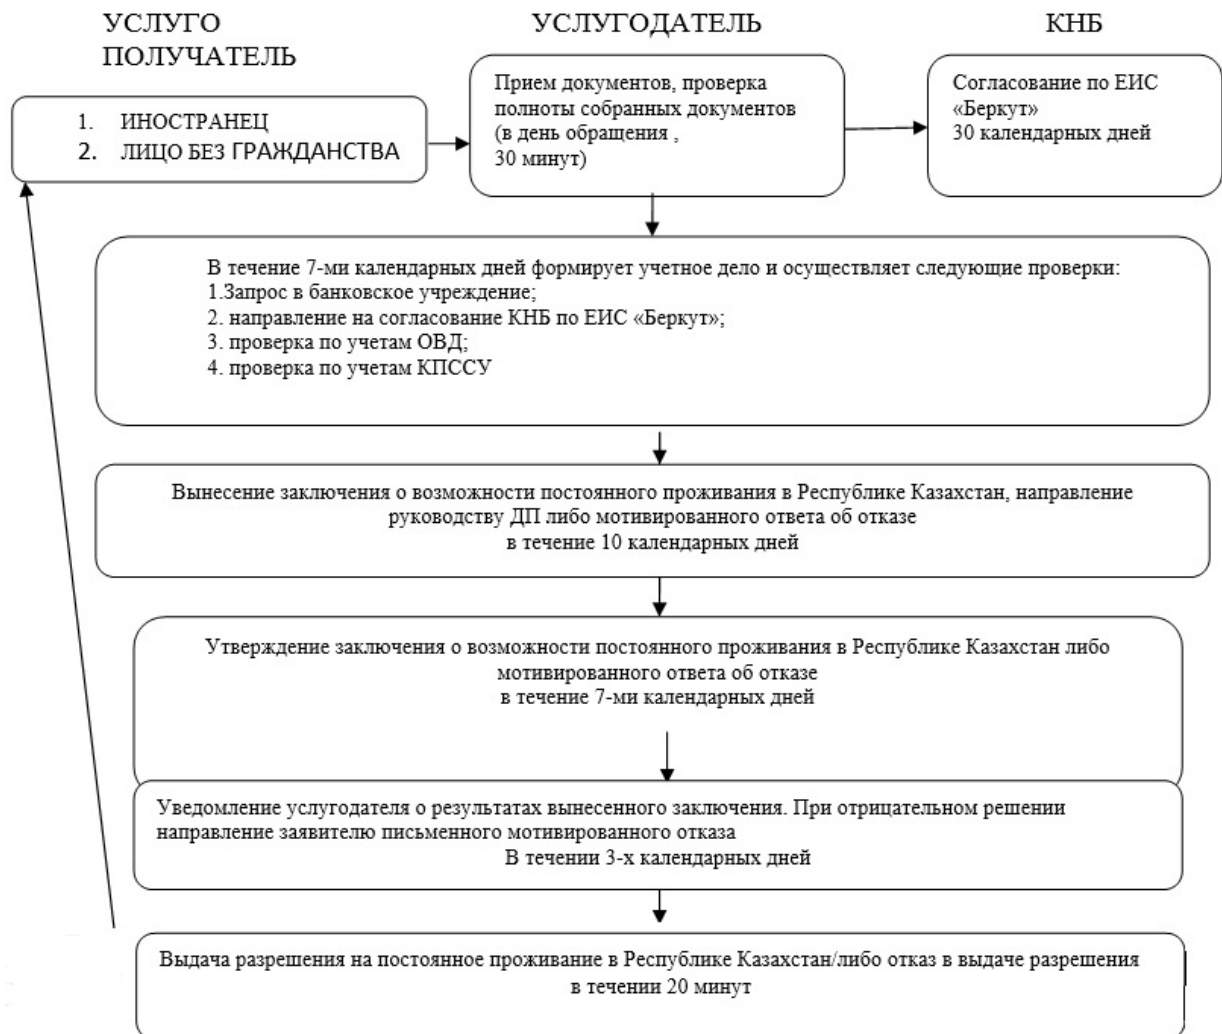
УСЛУГО ПОЛУЧАТЕЛЬ

УСЛУГОДАТЕЛЬ

КНБ

1. ИНОСТРАНЕЦ
2. ЛИЦО БЕЗ ГРАЖДАНСТВА

Прием документов, проверка полноты собранных документов (в день обращения , 30 минут)

Согласование по ЕИС «Беркут» 30 календарных дней

В течение 7-ми календарных дней формирует учетное дело и осуществляет следующие проверки:
1.Запрос в банковское учреждение;
2. направление на согласование КНБ по ЕИС «Беркут»;
3. проверка по учетам ОВД;
4. проверка по учетам КПССУ

Вынесение заключения о возможности постоянного проживания в Республике Казахстан, направление руководству ДП либо мотивированного ответа об отказе
в течение 10 календарных дней

Утверждение заключения о возможности постоянного проживания в Республике Казахстан либо мотивированного ответа об отказе
в течение 7-ми календарных дней

Уведомление услугодателя о результатах вынесенного заключения. При отрицательном решении направление заявителю письменного мотивированного отказа
В течении 3-х календарных дней

Выдача разрешения на постоянное проживание в Республике Казахстан/либо отказ в выдаче разрешения
в течении 20 минут